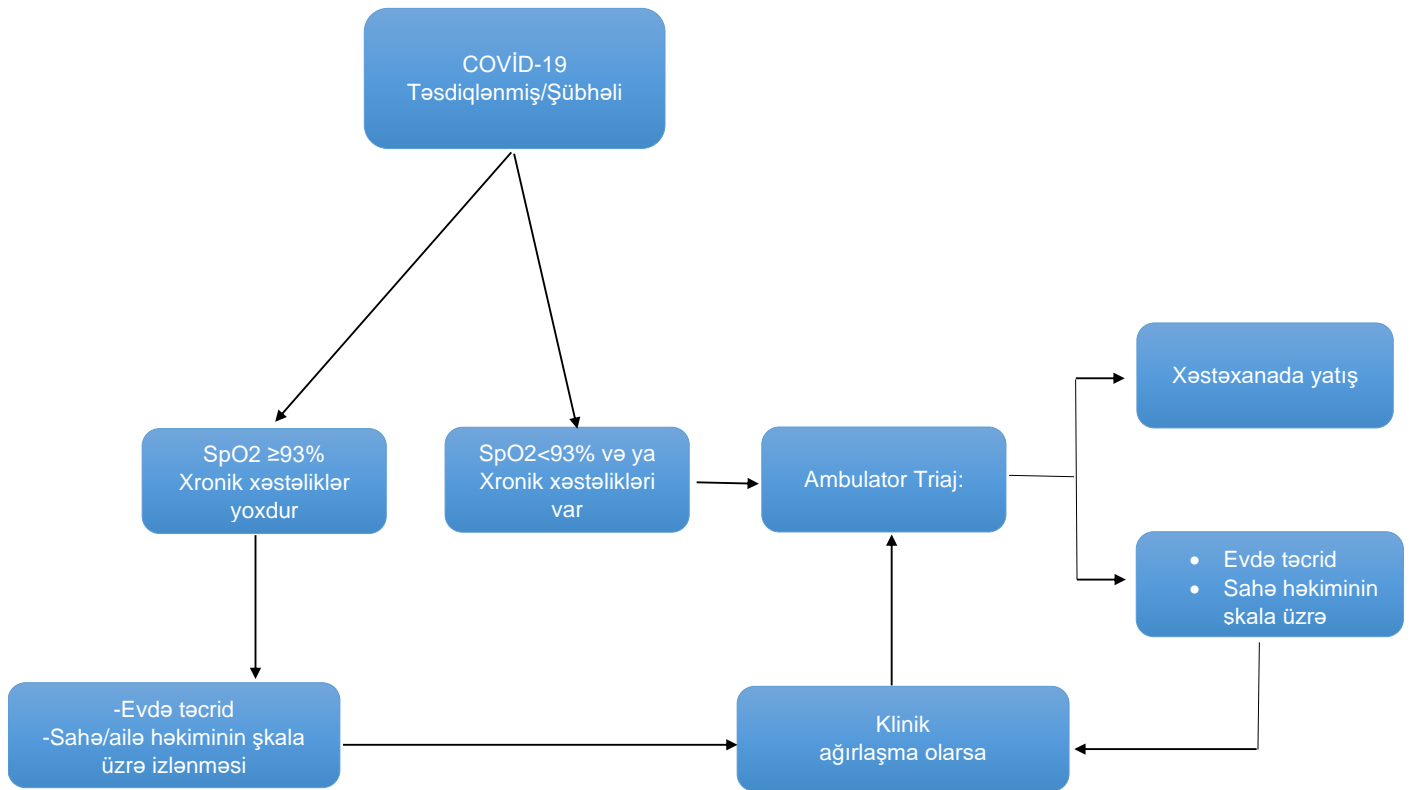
COVİD-19
Təsdiqlənmiş/Şübhəli

SpO2 ≥93%
Xronik xəstəliklər yoxdur

SpO2<93% və ya
Xronik xəstəlikləri var

Ambulator Triaj:

Xəstəxanada yatış

- Evdə təcrid
- Sahə həkiminin skala üzrə

-Evdə təcrid
-Sahə/ailə həkiminin şkala üzrə izlənməsi

Klinik
ağırlaşma olarsa